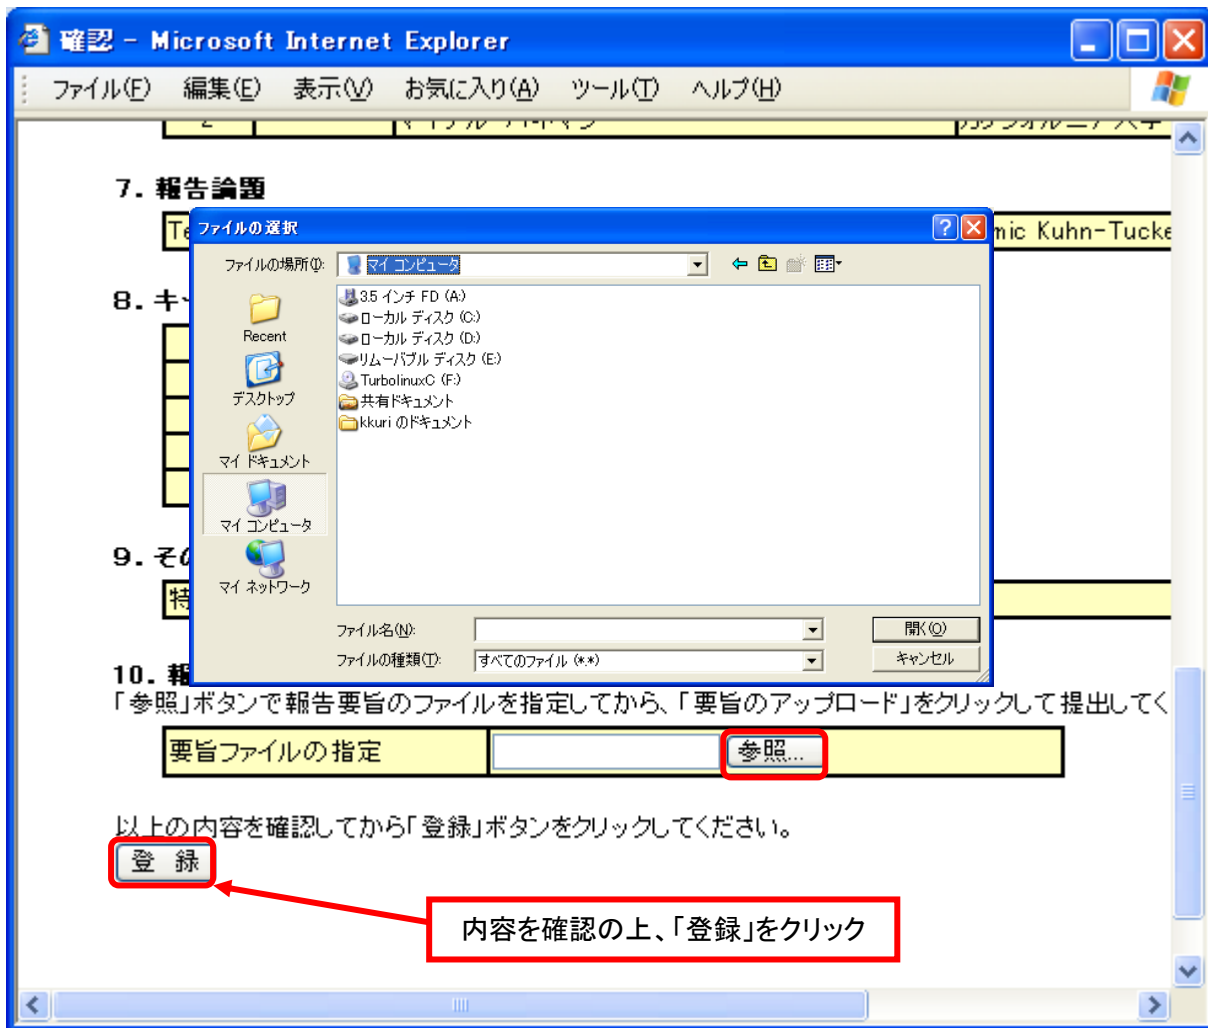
確認 - Microsoft Internet Explorer

ファイル(F) 編集(E) 表示(V) お気に入り(A) ツール(T) ヘルプ(H)

7. 報告論題

Te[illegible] mic Kuhn-Tucke

8. キ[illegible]

9. その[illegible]

特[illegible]

10. 報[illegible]

ファイルの選択

ファイルの場所(I): マイ コンピュータ

Recent

デスクトップ

マイ ドキュメント

マイ コンピュータ

マイ ネットワーク

3.5 インチ FD (A:)
ローカル ディスク (C:)
ローカル ディスク (D:)
リムーバブル ディスク (E:)
TurbolinuxC (F:)
共有ドキュメント
kkuri のドキュメント

ファイル名(N):
ファイルの種類(T): すべてのファイル (*.*)

開く(O)
キャンセル

「参照」ボタンで報告要旨のファイルを指定してから、「要旨のアップロード」をクリックして提出してく

| 要旨ファイルの指定 | 参照... |
|---|---|

以上の内容を確認してから「登録」ボタンをクリックしてください。

登 録

内容を確認の上、「登録」をクリック